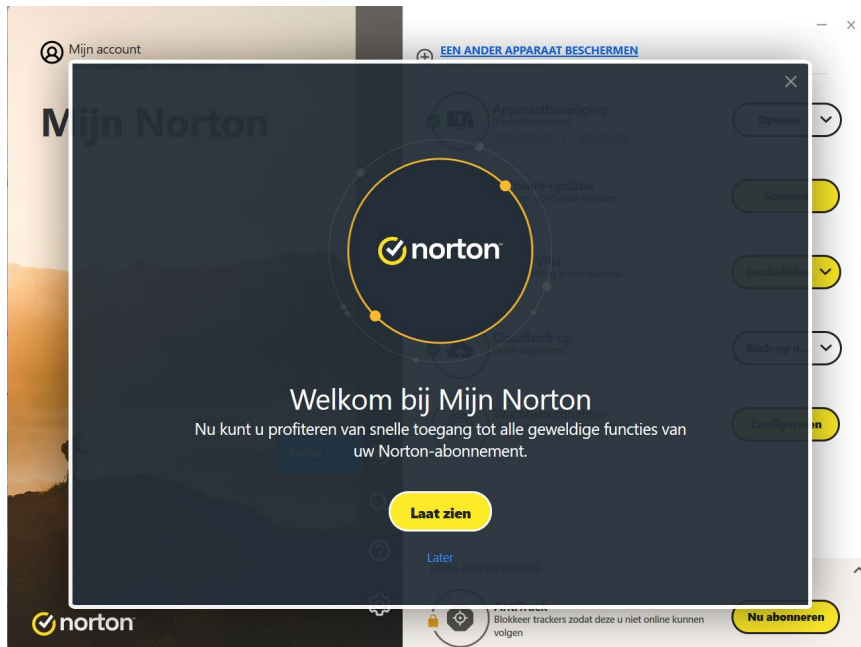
Mijn account

EEN ANDER APPARAAT BESCHERMEN

Mijn Norton

norton

Welkom bij Mijn Norton
Nu kunt u profiteren van snelle toegang tot alle geweldige functies van uw Norton-abonnement.

Laat zien

Later

Apparaatbeveiliging

Openen

Scannen

VPN

Inschakelen

Cloudback-up

Back-up u...

Configureren

AntiTrack
Blokkeer trackers zodat deze u niet online kunnen volgen

Nu abonneren

norton